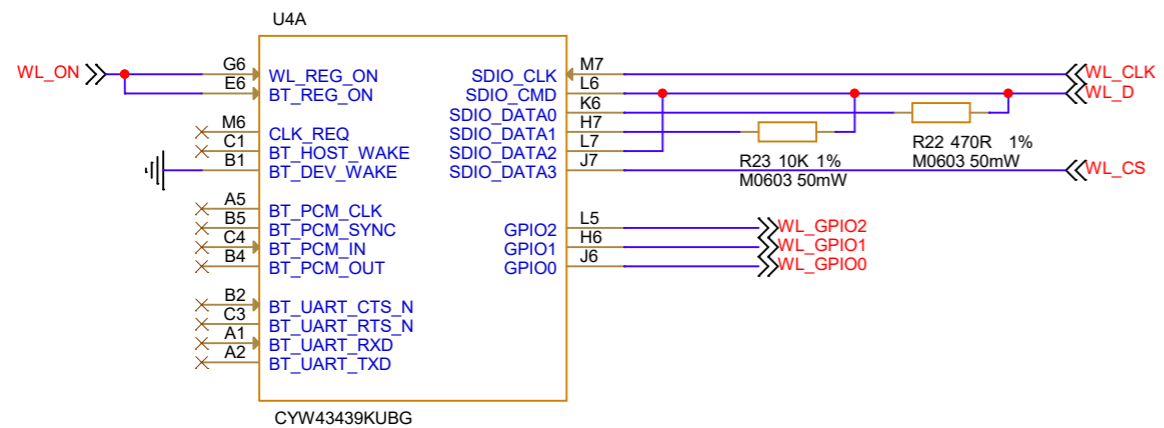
U4A

WL_ON

G6 WL_REG_ON
E6 BT_REG_ON
M6 CLK_REQ
C1 BT_HOST_WAKE
B1 BT_DEV_WAKE
A5 BT_PCM_CLK
B5 BT_PCM_SYNC
C4 BT_PCM_IN
B4 BT_PCM_OUT
B2 BT_UART_CTS_N
C3 BT_UART_RTS_N
A1 BT_UART_RXD
A2 BT_UART_TXD

SDIO_CLK M7
SDIO_CMD L6
SDIO_DATA0 K6
SDIO_DATA1 H7
SDIO_DATA2 L7
SDIO_DATA3 J7
GPIO2 L5
GPIO1 H6
GPIO0 J6

WL_CLK
WL_D
R22 470R 1%
M0603 50mW
R23 10K 1%
M0603 50mW
WL_CS
WL_GPIO2
WL_GPIO1
WL_GPIO0

CYW43439KUBG